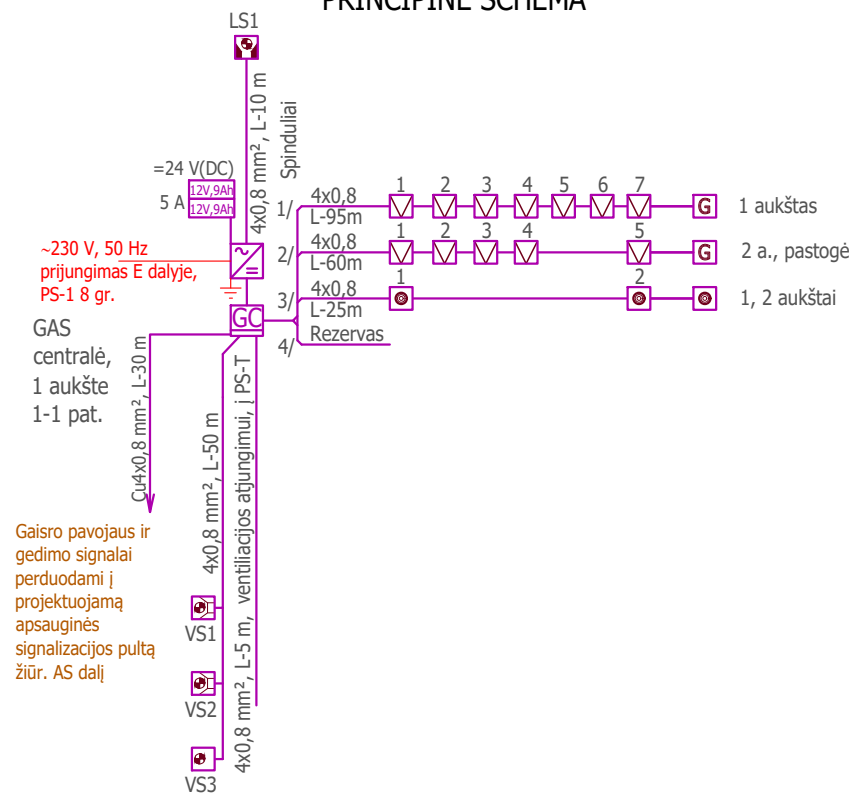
PRINCIPINĖ SCHEMA

LS1

4x0,8 mm², L-10 m

Spinduliai

=24 V(DC)
12V,9Ah
5 A
12V,9Ah

4x0,8 mm², L-1 m

1/ 4x0,8 L-95m 1 2 3 4 5 6 7 G 1 aukštas

2/ 4x0,8 L-60m 1 2 3 4 5 G 2 a., pastogė

3/ 4x0,8 L-25m 1 2 1, 2 aukštai

4/ Rezervas

~230 V, 50 Hz
prijungimas E dalyje,
PS-1 8 gr.

GC

GAS centralė, 1 aukšte 1-1 pat.

Cu4x0,8 mm², L-30 m

4x0,8 mm², L-50 m

ventiliacijos atjungimui, į PS-T

Gaisro pavojaus ir gedimo signalai perduodami į projektuojamą apsauginės signalizacijos pultą žiūr. AS dalį

VS1

VS2

VS3

4x0,8 mm², L-5 m,